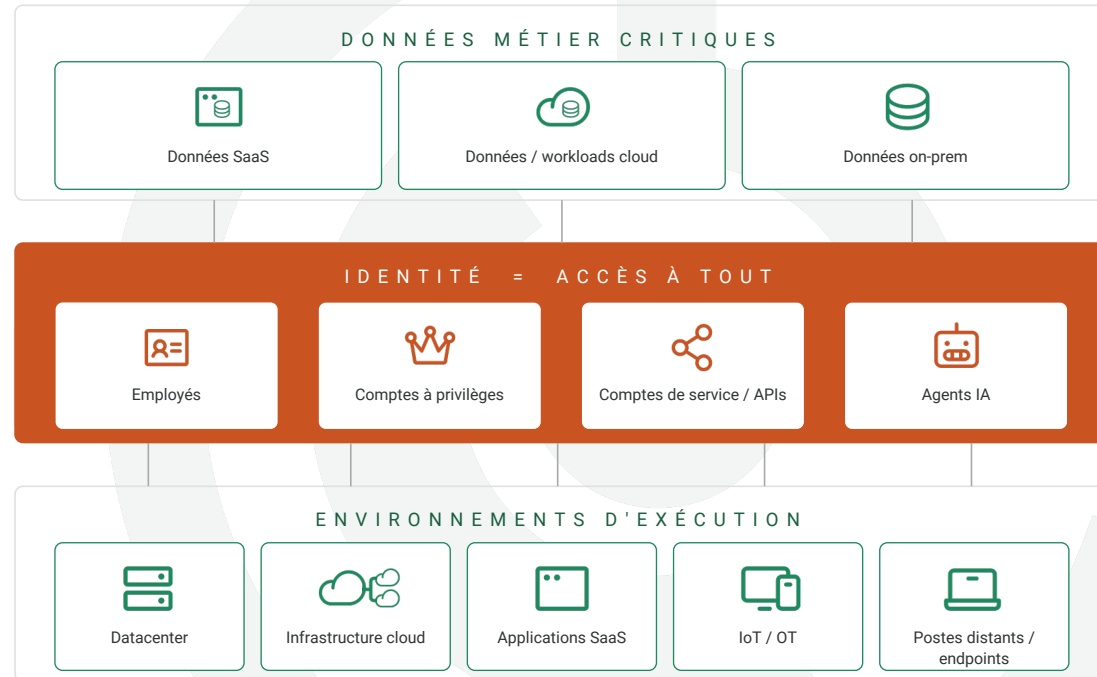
DONNÉES MÉTIER CRITIQUES

Données SaaS

Données / workloads cloud

Données on-prem

IDENTITÉ = ACCÈS À TOUT

Employés

Comptes à privilèges

Comptes de service / APIs

Agents IA

ENVIRONNEMENTS D'EXÉCUTION

Datacenter

Infrastructure cloud

Applications SaaS

IoT / OT

Postes distants / endpoints